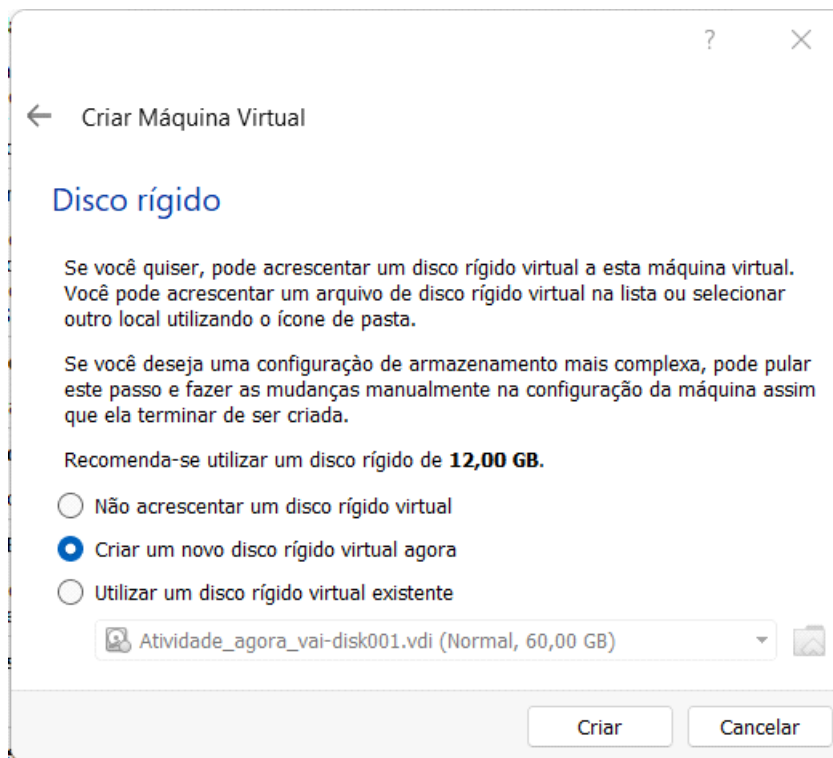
?

Criar Máquina Virtual

Disco rígido

Se você quiser, pode acrescentar um disco rígido virtual a esta máquina virtual. Você pode acrescentar um arquivo de disco rígido virtual na lista ou selecionar outro local utilizando o ícone de pasta.

Se você deseja uma configuração de armazenamento mais complexa, pode pular este passo e fazer as mudanças manualmente na configuração da máquina assim que ela terminar de ser criada.

Recomenda-se utilizar um disco rígido de **12,00 GB**.

Não acrescentar um disco rígido virtual

Criar um novo disco rígido virtual agora

Utilizar um disco rígido virtual existente

Atividade_agora_vai-disk001.vdi (Normal, 60,00 GB)

Criar

Cancelar